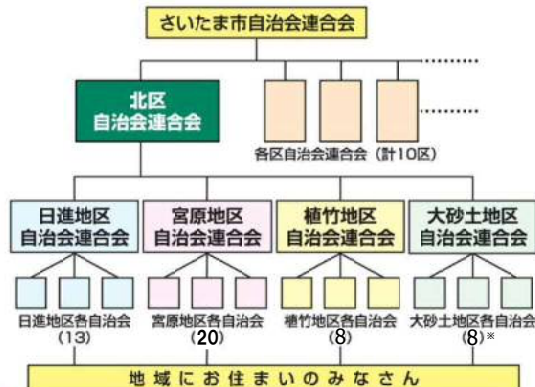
さいたま市自治会連合会

北区
自治会連合会

各区自治会連合会（計10区）

日進地区
自治会連合会

宮原地区
自治会連合会

植竹地区
自治会連合会

大砂土地区
自治会連合会

日進地区各自治会
（13）

宮原地区各自治会
（20）

植竹地区各自治会
（8）

大砂土地区各自治会
（8）※

地域にお住まいのみなさん